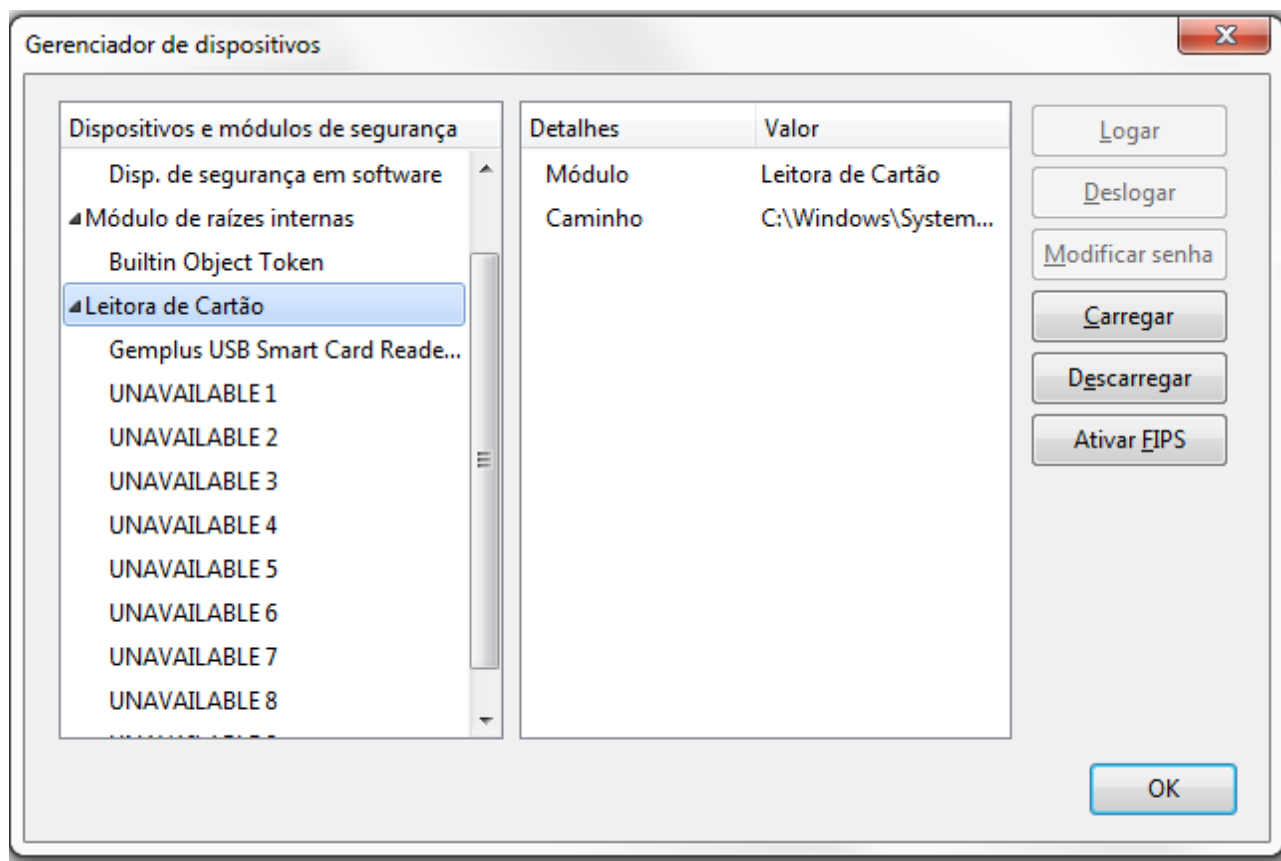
Gerenciador de dispositivos

X

Dispositivos e módulos de segurança

Disp. de segurança em software

Módulo de raízes internas

Builtin Object Token

Leitora de Cartão

Gemplus USB Smart Card Reade...

UNAVAILABLE 1

UNAVAILABLE 2

UNAVAILABLE 3

UNAVAILABLE 4

UNAVAILABLE 5

UNAVAILABLE 6

UNAVAILABLE 7

UNAVAILABLE 8

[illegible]

| Detalhes | Valor |
|---|---|
| Módulo | Leitora de Cartão |
| Caminho | C:\Windows\System... |

Logar

Deslogar

Modificar senha

Carregar

Descarregar

Ativar FIPS

OK